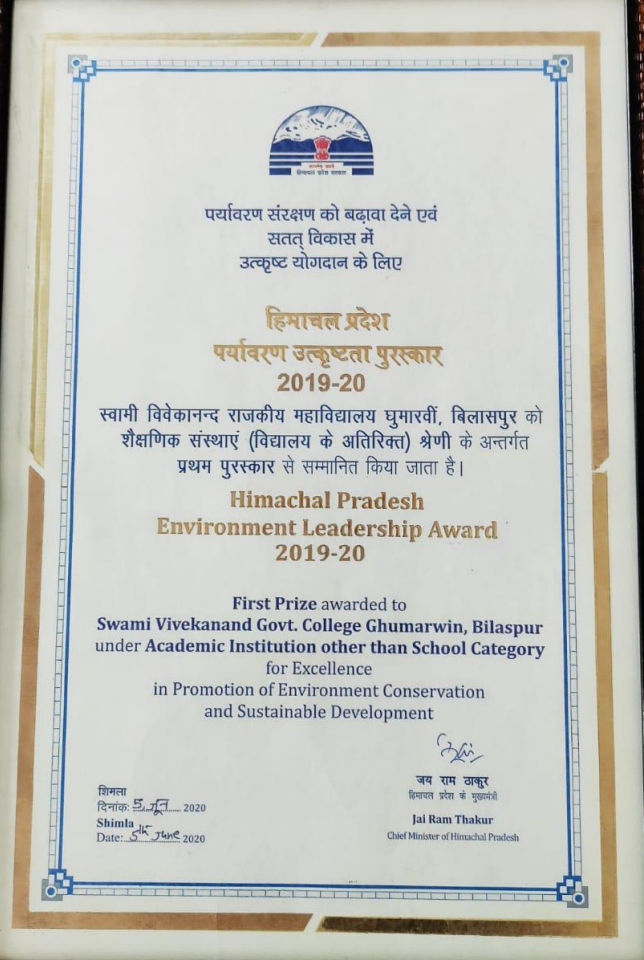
हिमाचल प्रदेश सरकार

पर्यावरण संरक्षण को बढ़ावा देने एवं सतत् विकास में उत्कृष्ट योगदान के लिए

हिमाचल प्रदेश
पर्यावरण उत्कृष्टता पुरस्कार
2019-20

स्वामी विवेकानन्द राजकीय महाविद्यालय घुमारवीं, बिलासपुर को शैक्षणिक संस्थाएं (विद्यालय के अतिरिक्त) श्रेणी के अन्तर्गत प्रथम पुरस्कार से सम्मानित किया जाता है।

Himachal Pradesh
Environment Leadership Award
2019-20

First Prize awarded to
Swami Vivekanand Govt. College Ghumarwin, Bilaspur
under Academic Institution other than School Category
for Excellence
in Promotion of Environment Conservation
and Sustainable Development

जय राम ठाकुर
हिमाचल प्रदेश के मुख्यमंत्री
Jai Ram Thakur
Chief Minister of Himachal Pradesh

शिमला
दिनांक: 5 जून 2020
Shimla
Date: 5th June 2020